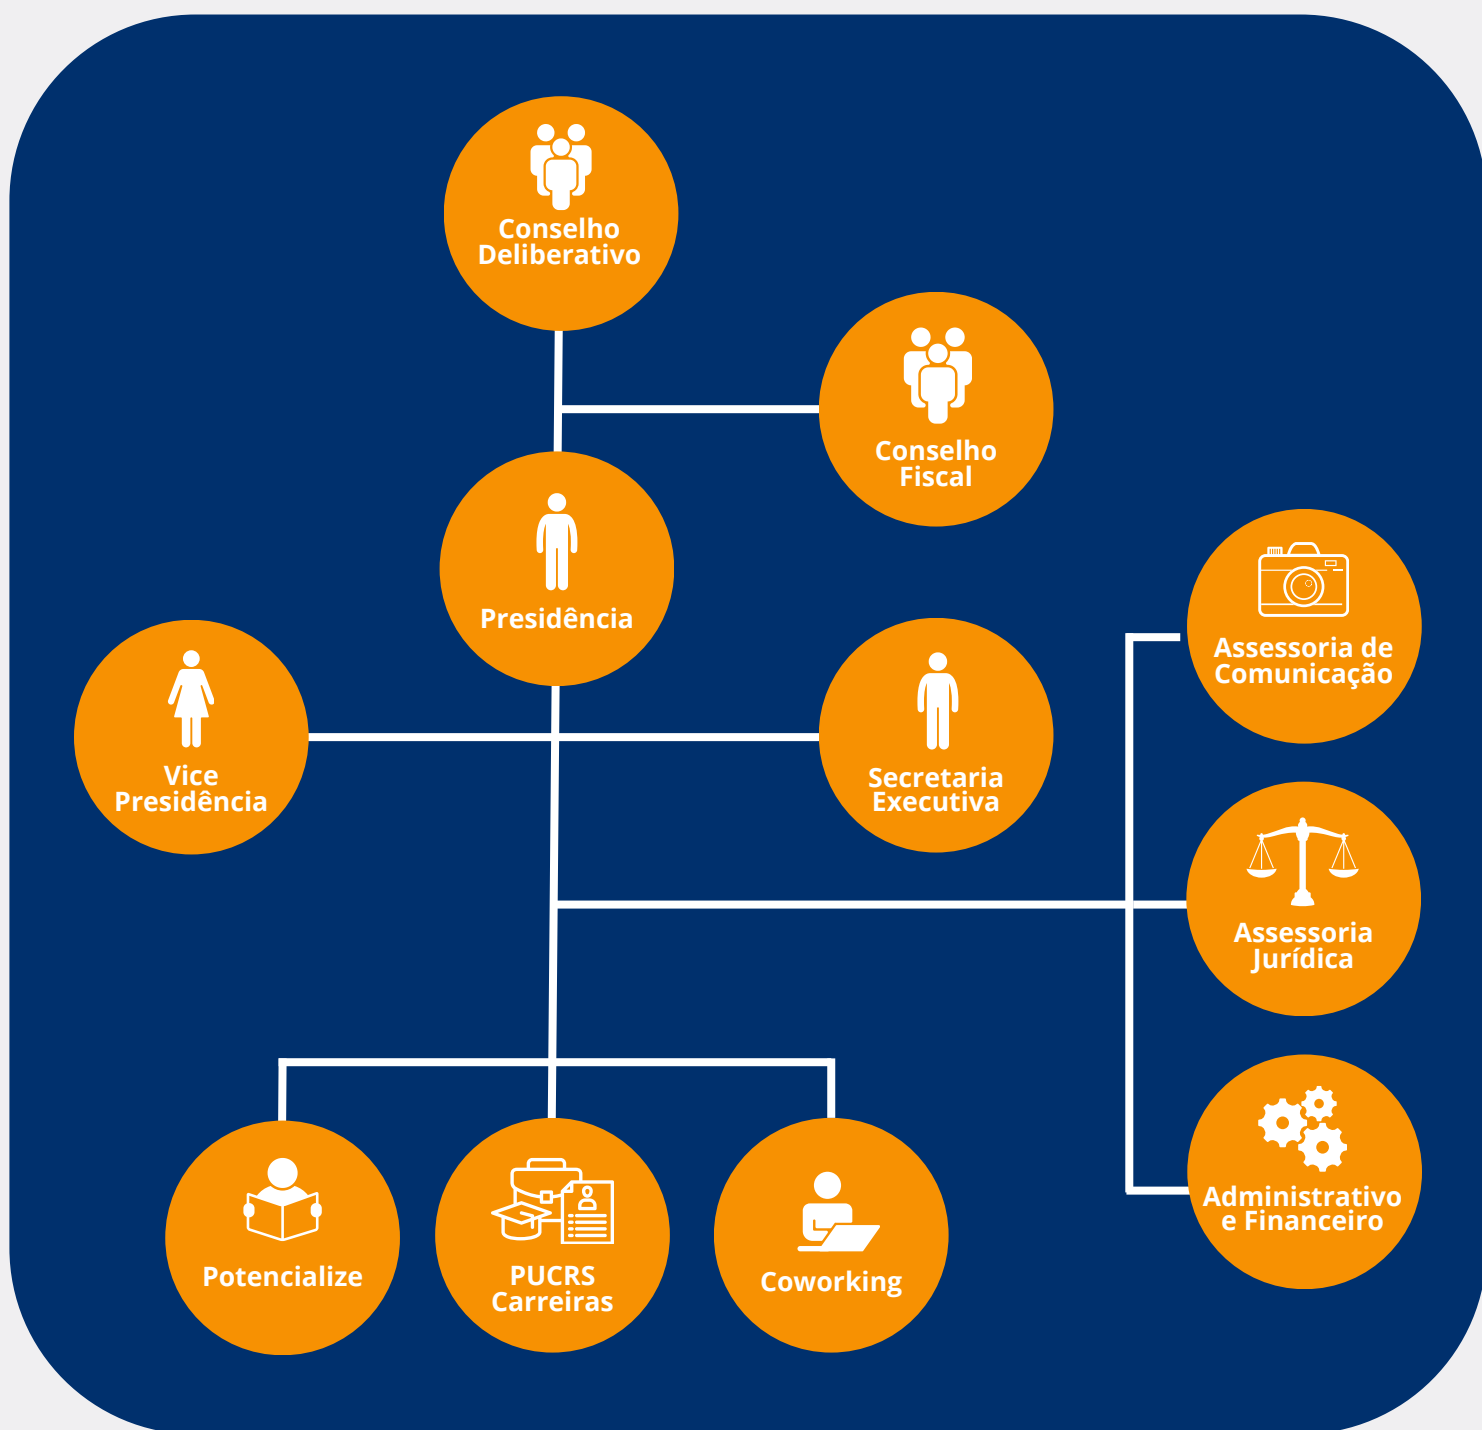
Conselho Deliberativo

Conselho Fiscal

Presidência

Assessoria de Comunicação

Vice Presidência

Secretaria Executiva

Assessoria Jurídica

Administrativo e Financeiro

Potencialize

PUCRS Carreiras

Coworking